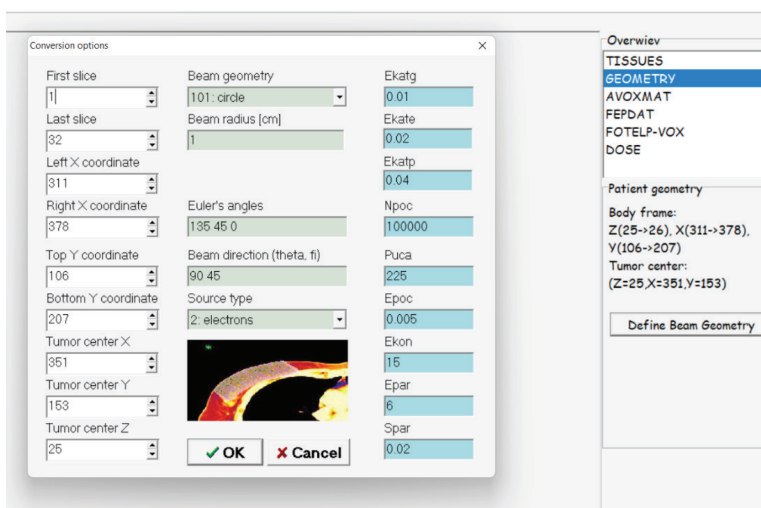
Conversion options

First slice
1
Last slice
32
Left X coordinate
311
Right X coordinate
378
Top Y coordinate
106
Bottom Y coordinate
207
Tumor center X
351
Tumor center Y
153
Tumor center Z
25

Beam geometry
101: circle
Beam radius [cm]
1
Euler's angles
135 45 0
Beam direction (theta, fi)
90 45
Source type
2: electrons

✔ OK
✘ Cancel

Ekatg
0.01
Ekate
0.02
Ekatp
0.04
Npoc
100000
Puca
225
Epoc
0.005
Ekon
15
Epar
6
Spar
0.02

Overwiev
TISSUES
GEOMETRY
AVOXMAT
FEPDAT
FOTELP-VOX
DOSE

Patient geometry
Body frame:
Z(25->26), X(311->378), Y(106->207)
Tumor center:
(Z=25,X=351,Y=153)

Define Beam Geometry